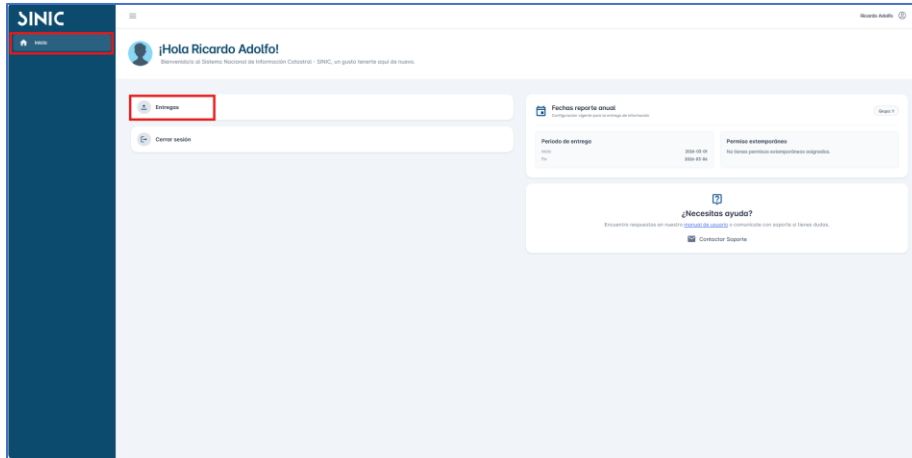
SINIC

Inicio

Ricardo Adolfo

¡Hola Ricardo Adolfo!

Bienvenido/a al Sistema Nacional de Información Catastral - SINIC, un gusto tenerte aquí de nuevo.

Entregas

Cerrar sesión

Fechas reporte anual

Configuración vigente para la entrega de información

Grupo 7

Periodo de entrega

Inicio 2026-03-01

Fin 2026-03-31

Permiso extemporáneo

No tienes permisos extemporáneos asignados.

¿Necesitas ayuda?

Encuentra respuestas en nuestro manual de usuario o comunícate con soporte si tienes dudas.

Contactar Soporte